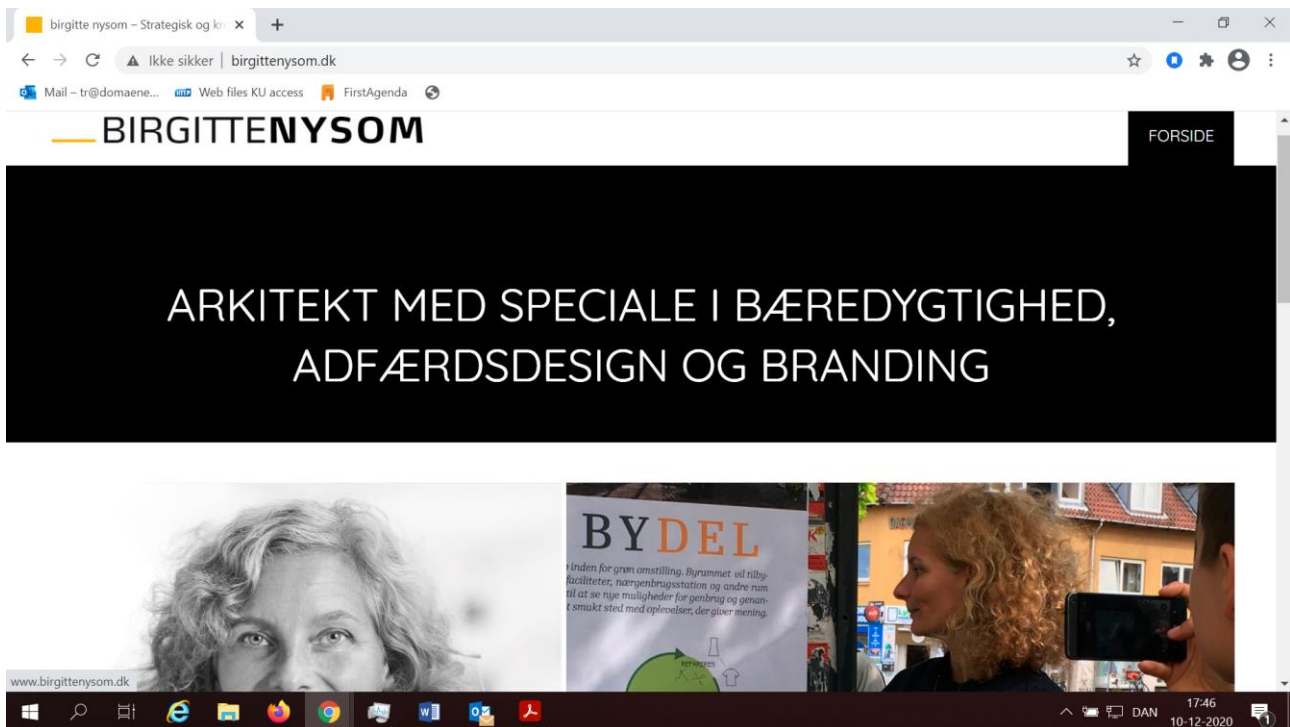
birgitte nysom – Strategisk og kr

Ikke sikker | birgittenysom.dk

Mail – tr@domaene... Web files KU access FirstAgenda

BIRGITTENYSOM

FORSIDE

ARKITEKT MED SPECIALE I BÆREDYGTIGHED, ADFÆRDSDESIGN OG BRANDING

BYDEL

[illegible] inden for grøn omstilling. Byrummet vil tilby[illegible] faciliteter, nærgenbrugsstation og andre rum til at se nye muligheder for genbrug og genan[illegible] smukt sted med oplevelser, der giver mening.

www.birgittenysom.dk

DAN 17:46 10-12-2020